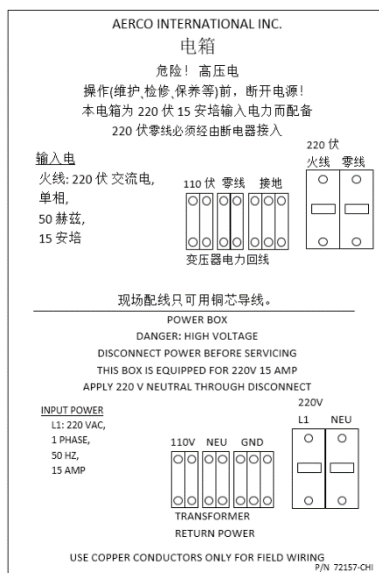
AERCO INTERNATIONAL INC.

电箱

危险！ 高压电

操作(维护,检修,保养等)前，断开电源!

本电箱为 220 伏 15 安培输入电力而配备

220 伏零线必须经由断电器接入

输入电

火线: 220 伏 交流电,

单相,

50 赫兹,

15 安培

110 伏 零线 接地

变压器电力回线

220 伏

火线 零线

现场配线只可用铜芯导线。

POWER BOX

DANGER: HIGH VOLTAGE

DISCONNECT POWER BEFORE SERVICING

THIS BOX IS EQUIPPED FOR 220V 15 AMP

APPLY 220 V NEUTRAL THROUGH DISCONNECT

INPUT POWER

L1: 220 VAC,

1 PHASE,

50 HZ,

15 AMP

110V NEU GND

TRANSFORMER

RETURN POWER

220V

L1 NEU

USE COPPER CONDUCTORS ONLY FOR FIELD WIRING

P/N 72157-CHI